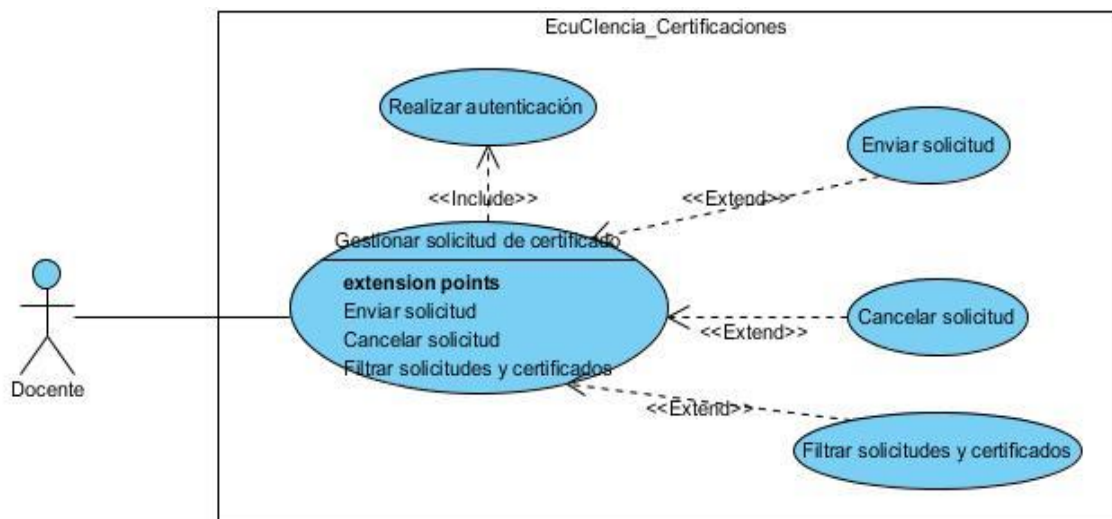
EcuCIencia_Certificaciones

Realizar autenticación

Enviar solicitud

<<Include>>

<<Extend>>

Gestionar solicitud de certificado

extension points
Enviar solicitud
Cancelar solicitud
Filtrar solicitudes y certificados

<<Extend>>

Cancelar solicitud

Docente

<<Extend>>

Filtrar solicitudes y certificados